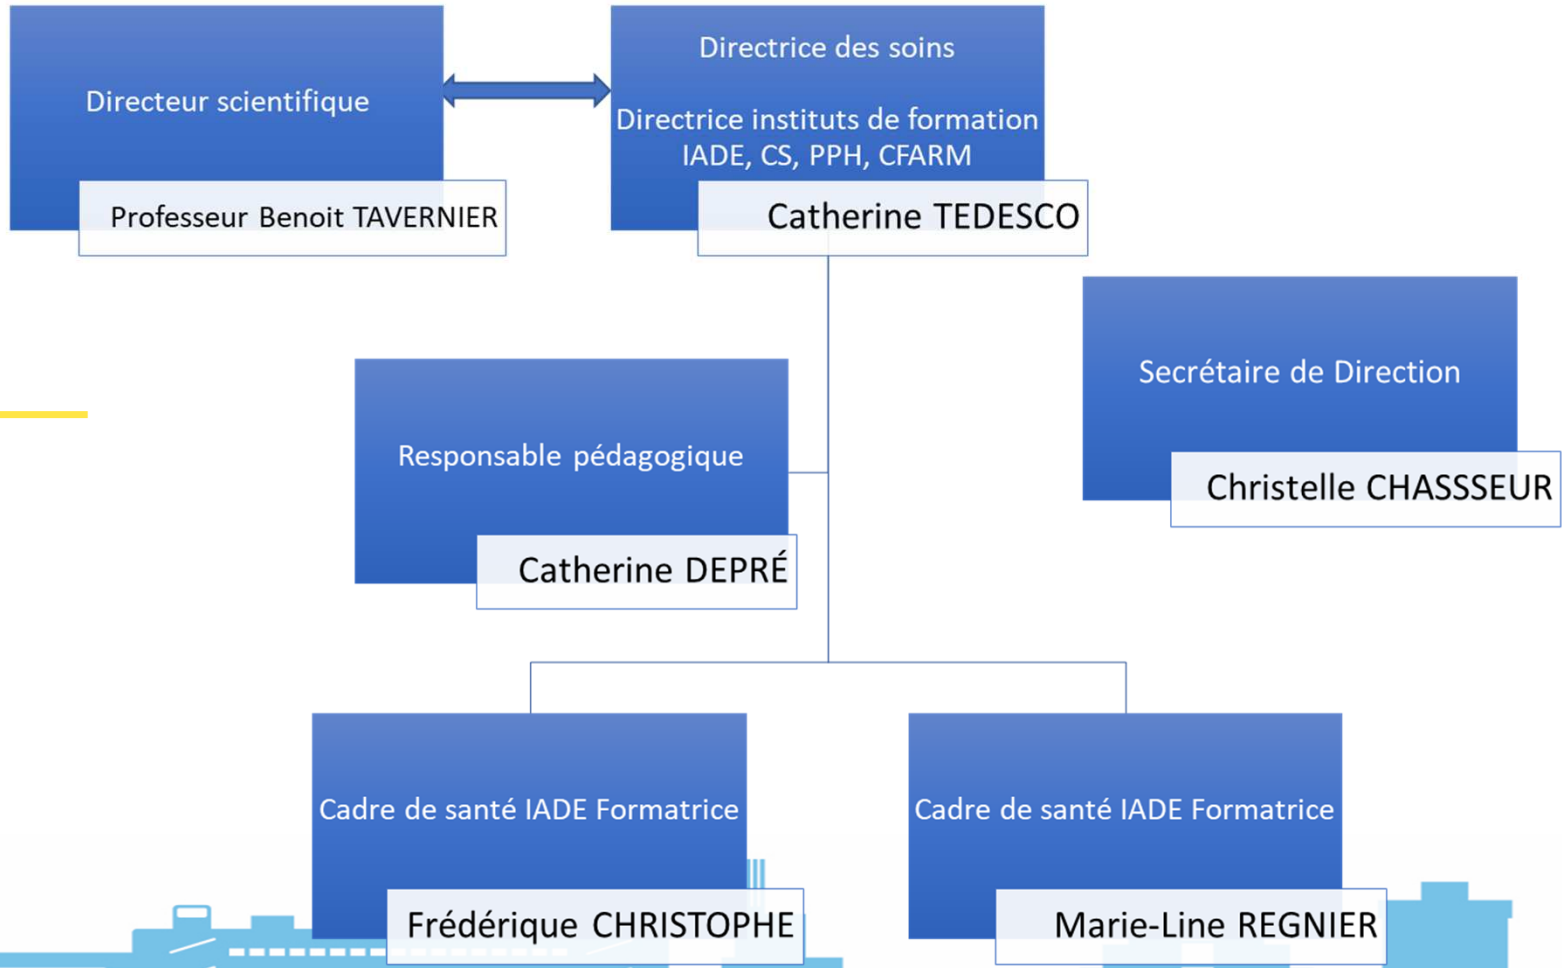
Directeur scientifique

Professeur Benoit TAVERNIER

Directrice des soins

Directrice instituts de formation IADE, CS, PPH, CFARM

Catherine TEDESCO

Secrétaire de Direction

Christelle CHASSSEUR

Responsable pédagogique

Catherine DEPRÉ

Cadre de santé IADE Formatrice

Frédérique CHRISTOPHE

Cadre de santé IADE Formatrice

Marie-Line REGNIER